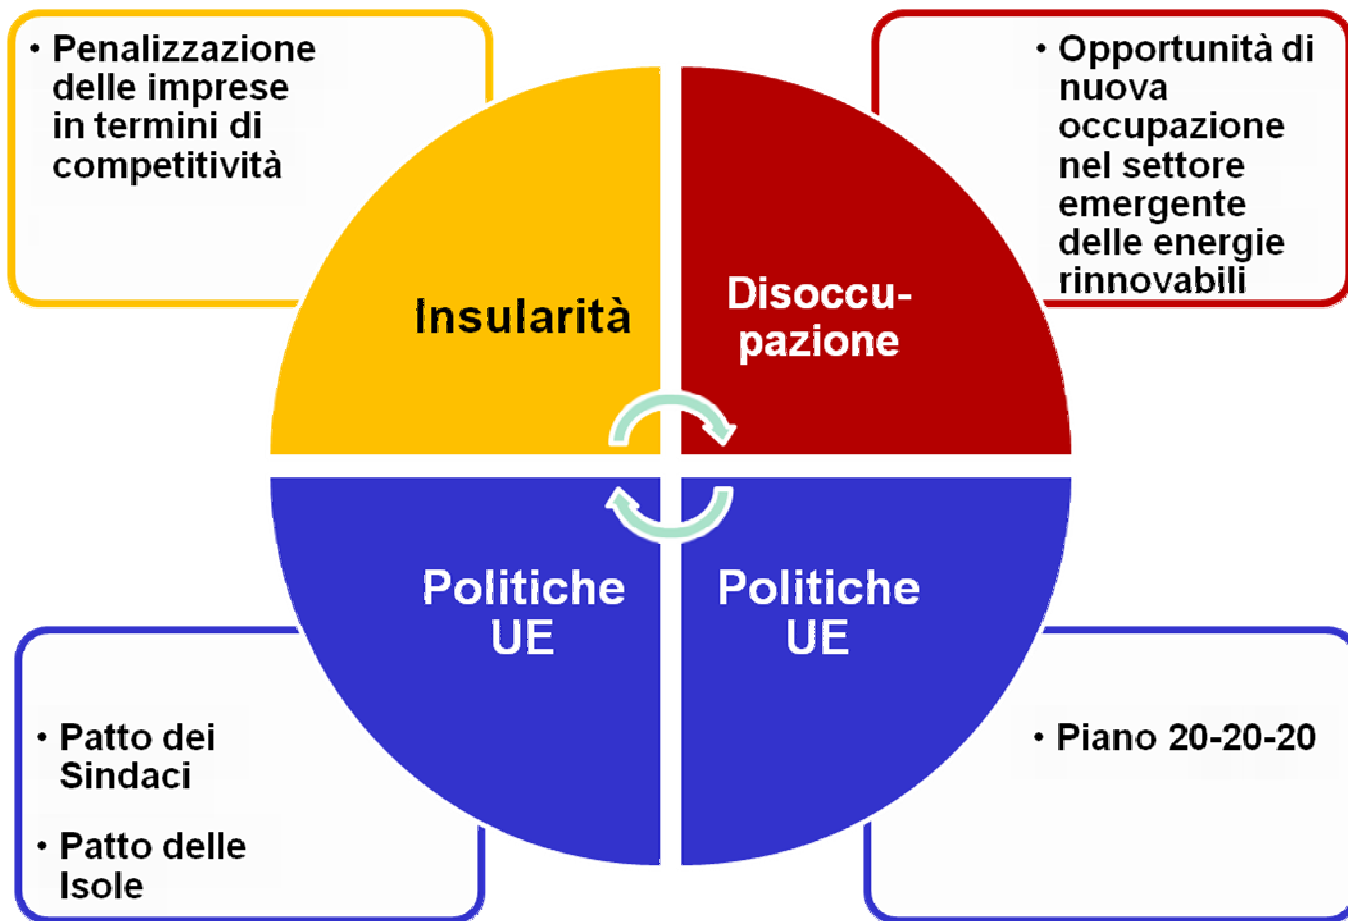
• Penalizzazione delle imprese in termini di competitività

• Opportunità di nuova occupazione nel settore emergente delle energie rinnovabili

Insularità

Disoccu-pazione

Politiche UE

Politiche UE

• Patto dei Sindaci

• Patto delle Isole

• Piano 20-20-20